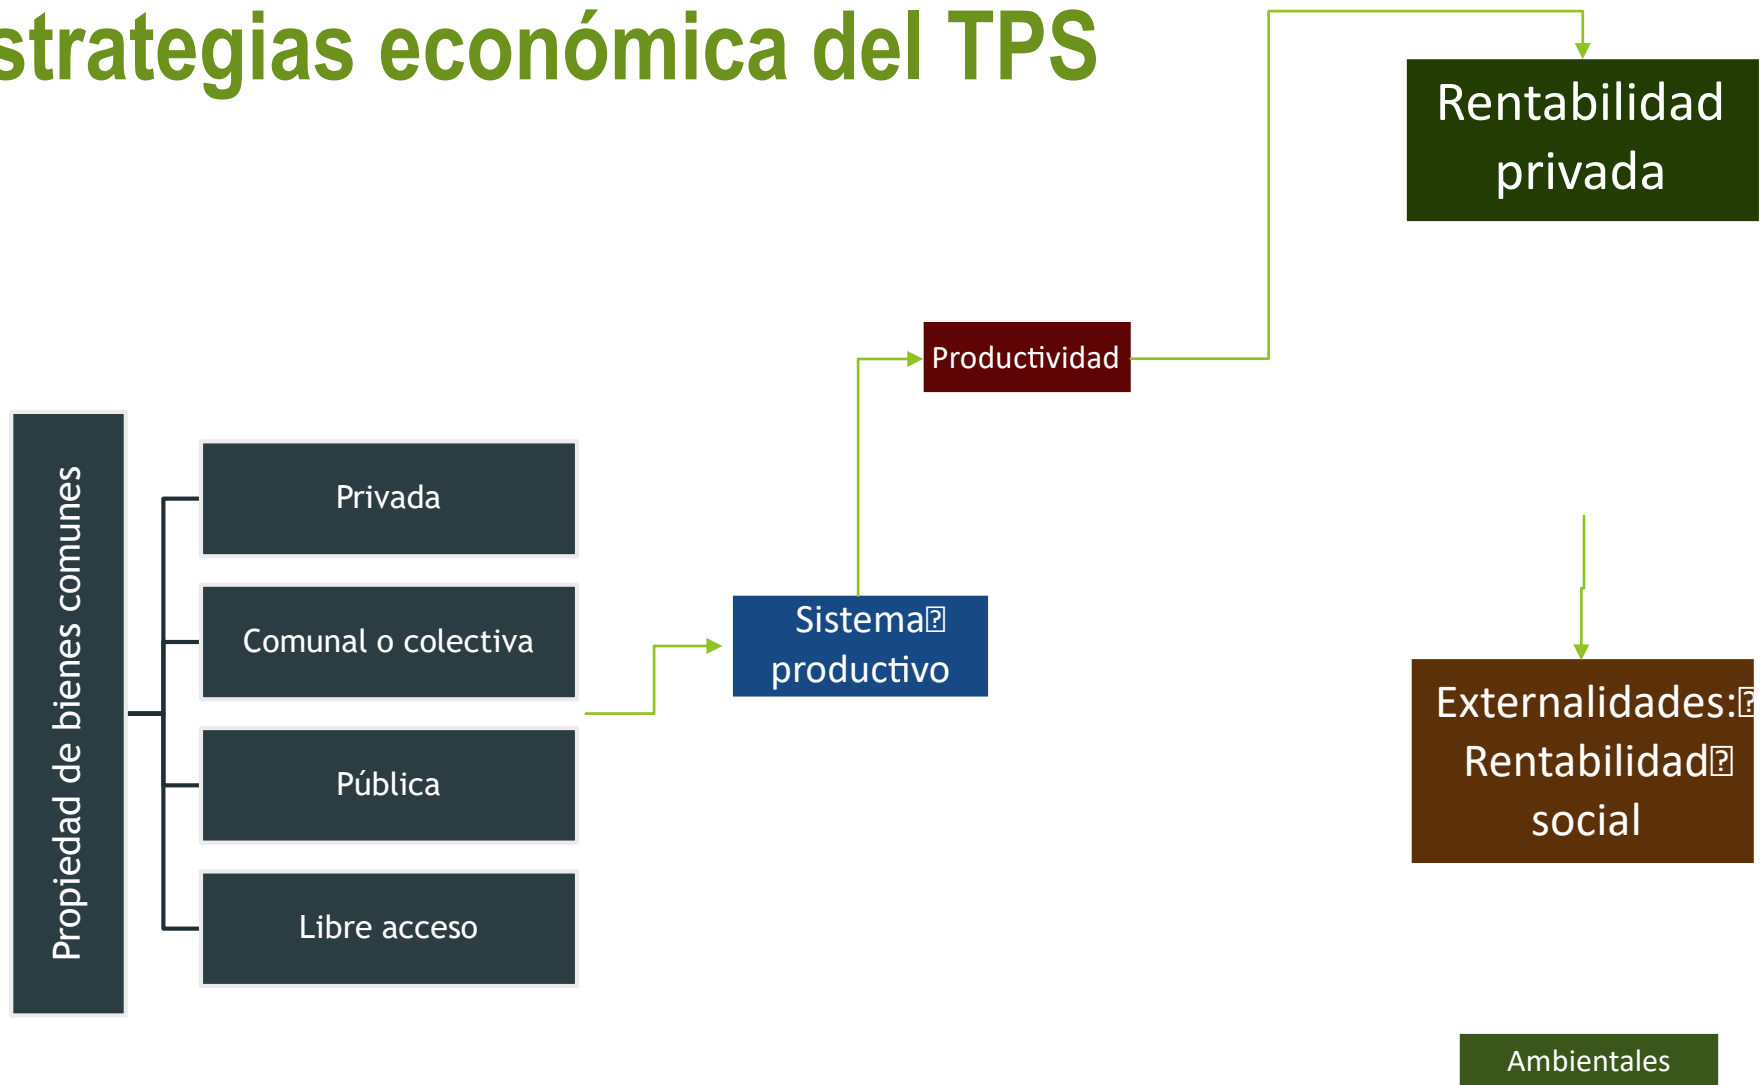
strategias económica del TPS

Rentabilidad privada

Productividad

Propiedad de bienes comunes

Privada

Comunal o colectiva

Pública

Libre acceso

Sistema productivo

Externalidades: Rentabilidad social

Ambientales